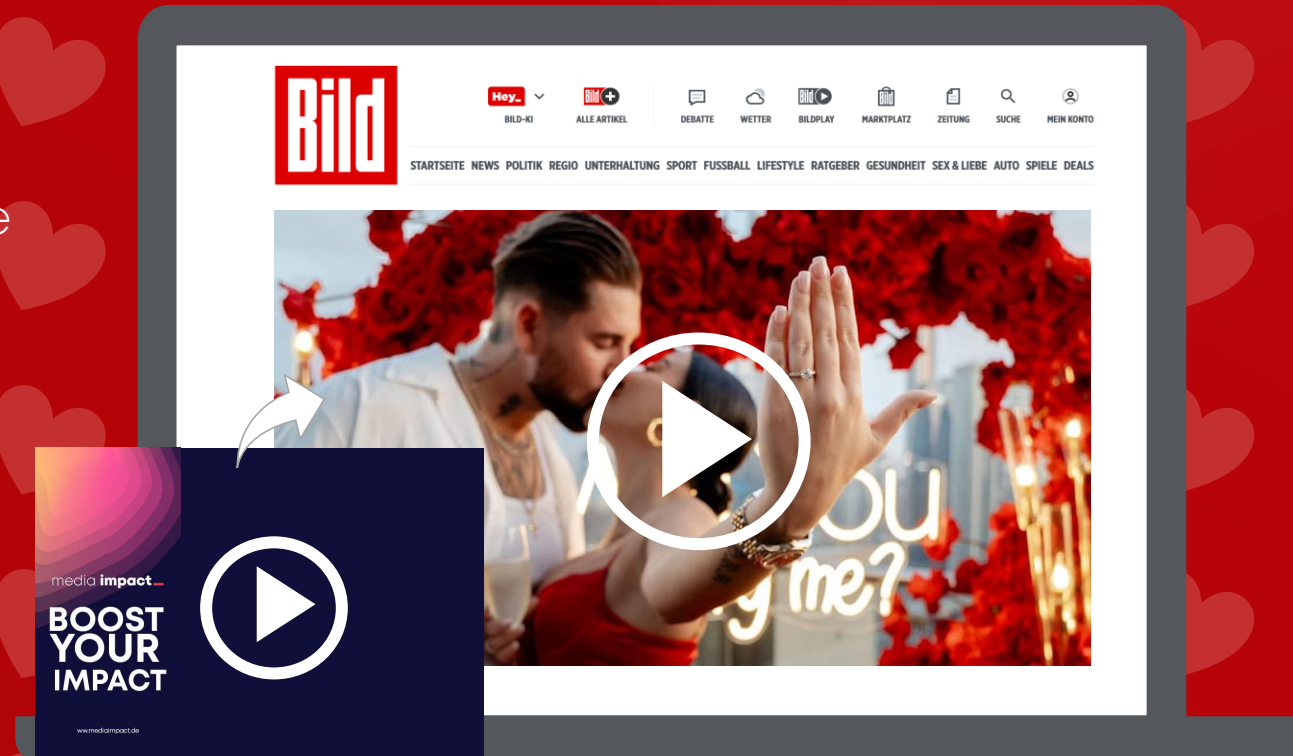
e

Bild

Hey_ BILD-KI

Bild ALLE ARTIKEL

DEBATTE WETTER BILDPLAY MARKTPLATZ ZEITUNG SUCHE MEIN KONTO

STARTSEITE NEWS POLITIK REGIO UNTERHALTUNG SPORT FUSSBALL LIFESTYLE RATGEBER GESUNDHEIT SEX & LIEBE AUTO SPIELE DEALS

ou
y me?

media impact_

BOOST YOUR IMPACT

www.mediaimpact.de